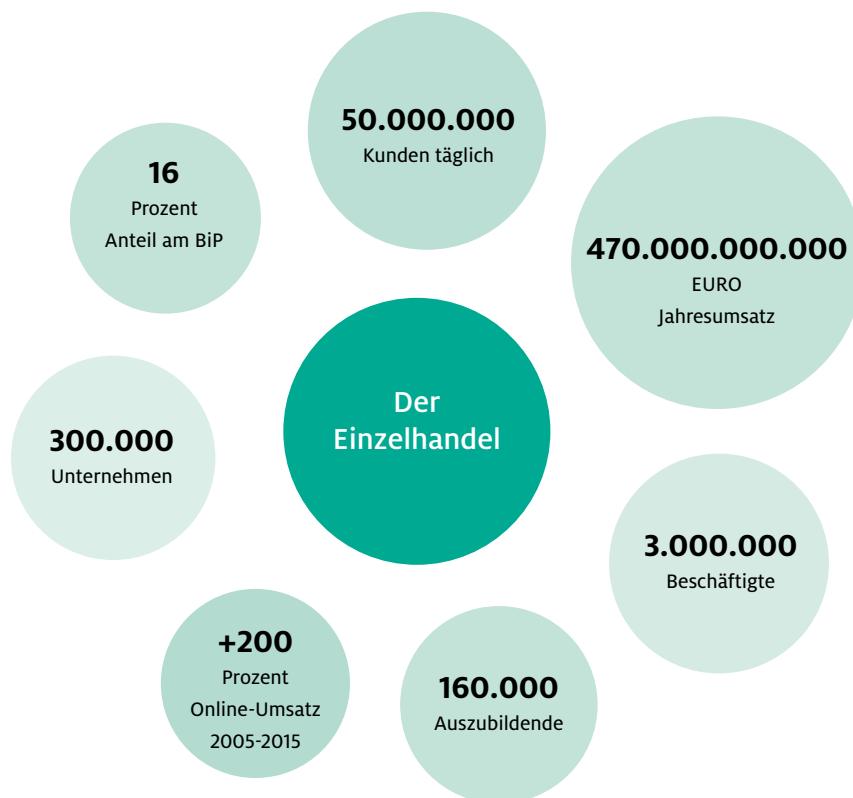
50.000.000
Kunden täglich

16
Prozent
Anteil am BiP

470.000.000.000
EURO
Jahresumsatz

Der
Einzelhandel

300.000
Unternehmen

3.000.000
Beschäftigte

+200
Prozent
Online-Umsatz
2005-2015

160.000
Auszubildende